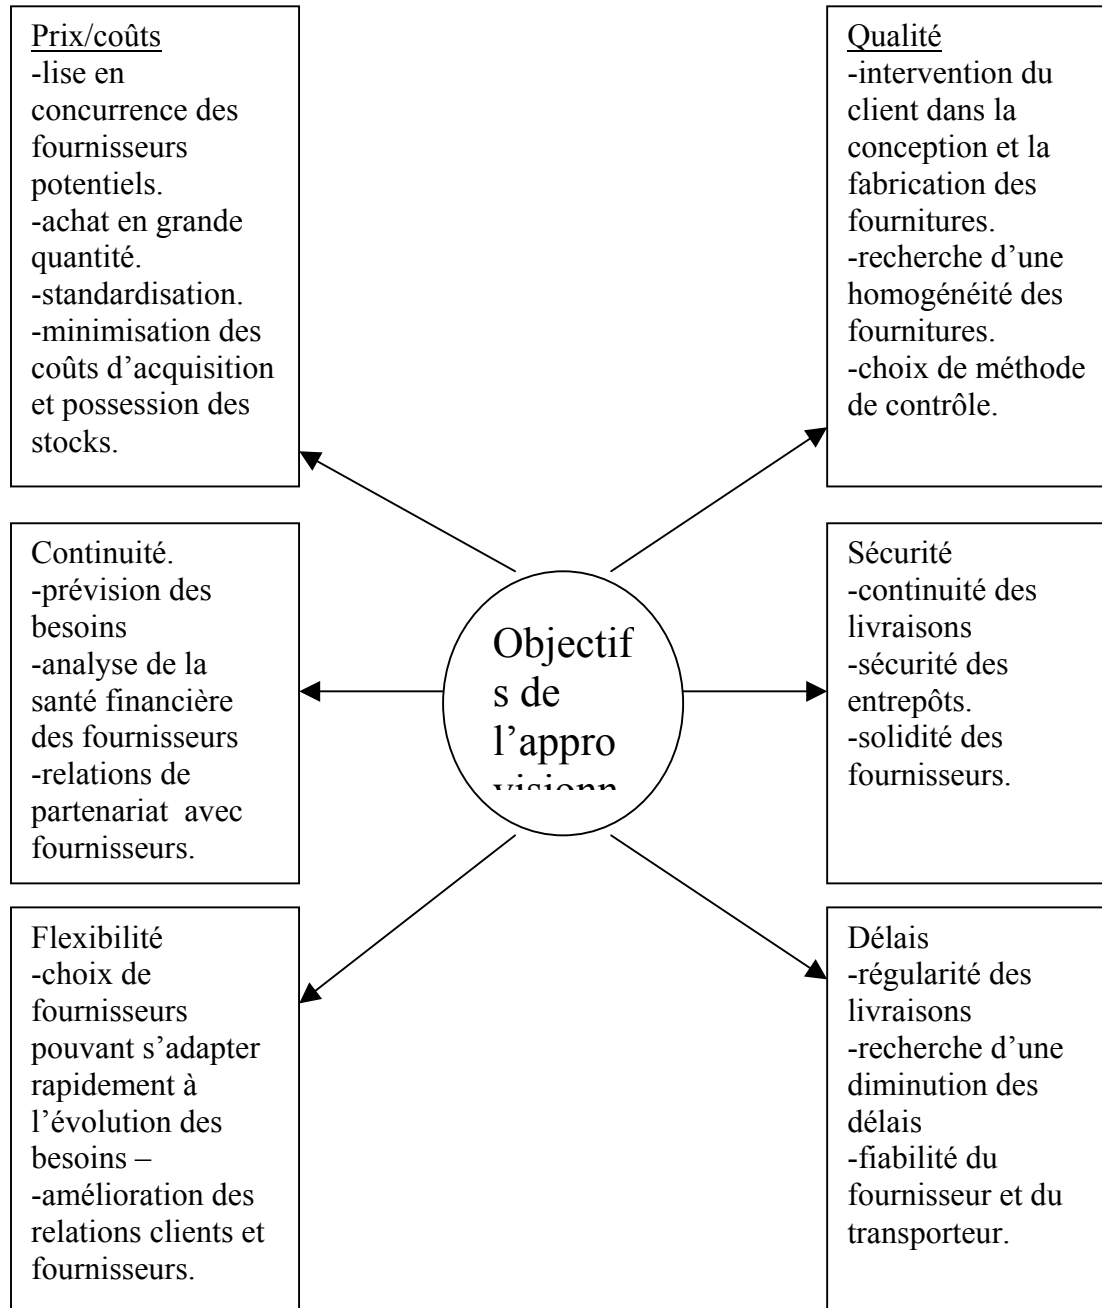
Prix/coûts
-lise en concurrence des fournisseurs potentiels.
-achat en grande quantité.
-standardisation.
-minimisation des coûts d'acquisition et possession des stocks.

Qualité
-intervention du client dans la conception et la fabrication des fournitures.
-recherche d'une homogénéité des fournitures.
-choix de méthode de contrôle.

Continuité.
-prévision des besoins
-analyse de la santé financière des fournisseurs
-relations de partenariat avec fournisseurs.

Objectifs de l'appro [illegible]

Sécurité
-continuité des livraisons
-sécurité des entrepôts.
-solidité des fournisseurs.

Flexibilité
-choix de fournisseurs pouvant s'adapter rapidement à l'évolution des besoins –
-amélioration des relations clients et fournisseurs.

Délais
-régularité des livraisons
-recherche d'une diminution des délais
-fiabilité du fournisseur et du transporteur.